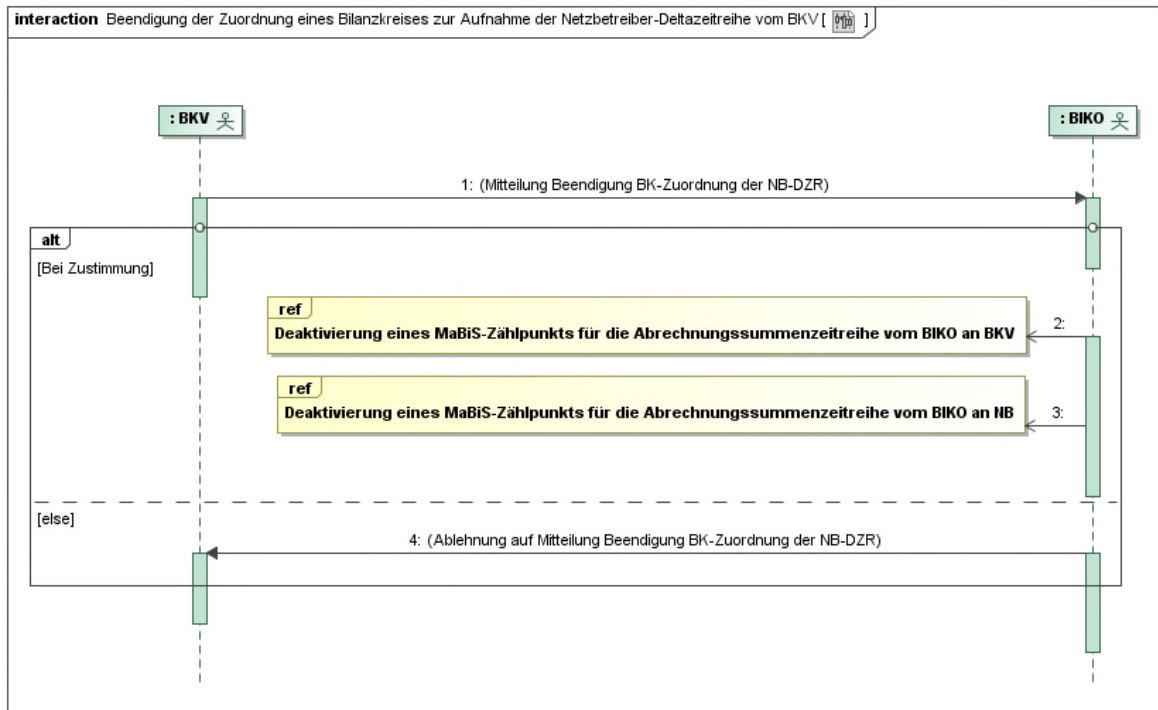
**interaction** Beendigung der Zuordnung eines Bilanzkreises zur Aufnahme der Netzbetreiber-Deltazeitreihe vom BKV [ ]

: BKV

: BIKO

1: (Mitteilung Beendigung BK-Zuordnung der NB-DZR)

alt

[Bei Zustimmung]

ref

Deaktivierung eines MaBiS-Zählpunkts für die Abrechnungssummenzeitreihe vom BIKO an BKV

2:

ref

Deaktivierung eines MaBiS-Zählpunkts für die Abrechnungssummenzeitreihe vom BIKO an NB

3:

[else]

4: (Ablehnung auf Mitteilung Beendigung BK-Zuordnung der NB-DZR)